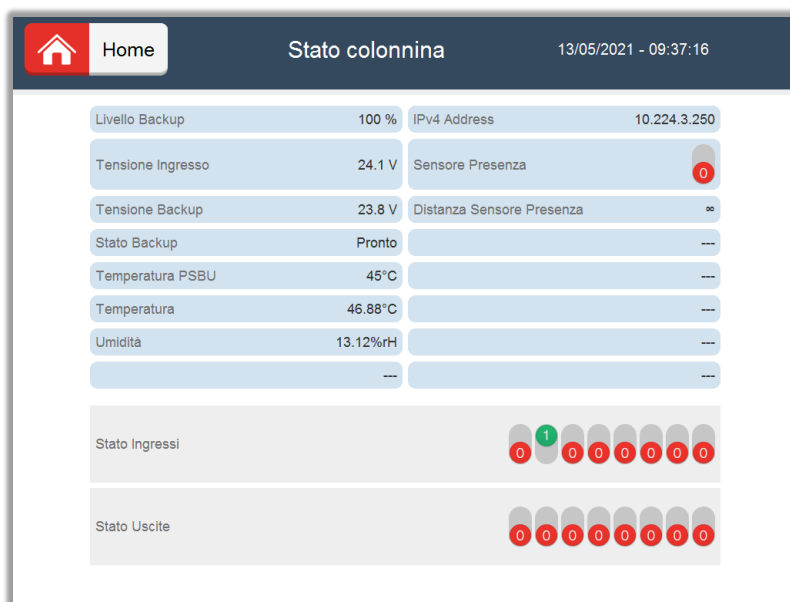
Home

Stato colonnina

13/05/2021 - 09:37:16

| | | | |
|---|---|---|---|
| Livello Backup | 100 % | IPv4 Address | 10.224.3.250 |
| Tensione Ingresso | 24.1 V | Sensore Presenza | 0 |
| Tensione Backup | 23.8 V | Distanza Sensore Presenza | ∞ |
| Stato Backup | Pronto | | --- |
| Temperatura PSBU | 45°C | | --- |
| Temperatura | 46.88°C | | --- |
| Umidità | 13.12%rH | | --- |
| | --- | | --- |

Stato Ingressi

0 1 0 0 0 0 0 0

Stato Uscite

0 0 0 0 0 0 0 0